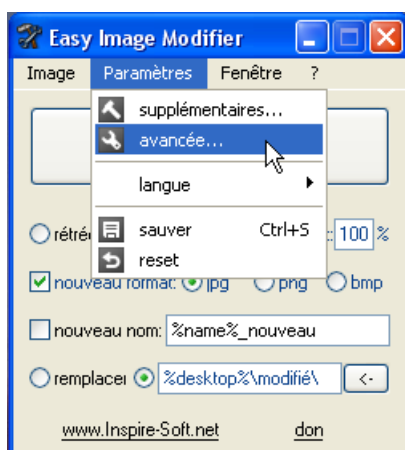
Easy Image Modifier

Image Paramètres Fenêtre ?

supplémentaires...
avancée...
langue
sauver Ctrl+S
reset

rétré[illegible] 100 %
nouveau format: jpg png bmp
nouveau nom: %name%_nouveau
remplacer %desktop%\modifié\ <-

www.Inspire-Soft.net don